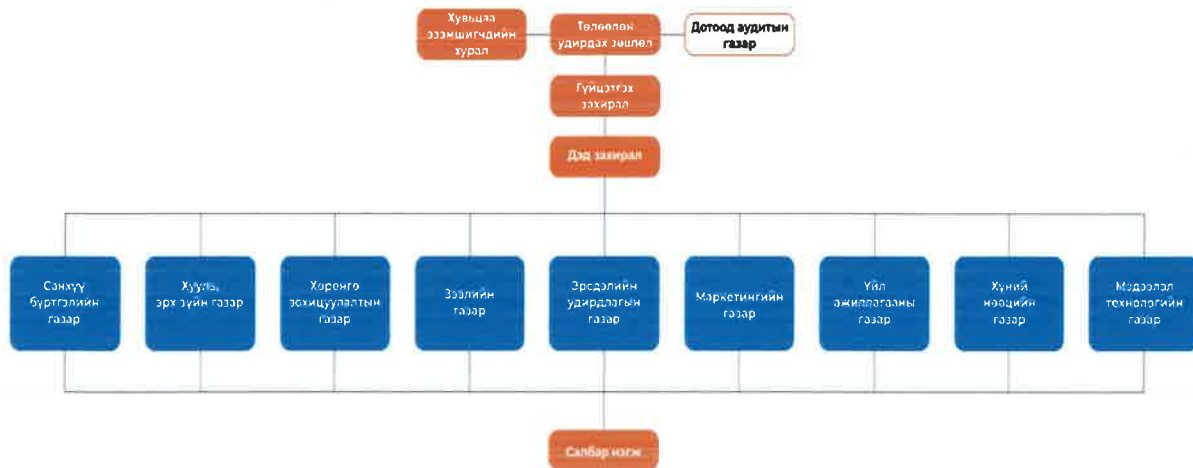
Хувьцаа эзэмшигчдийн хурал

Төлөөлөн удирдах зөвлөл

Дотоод аудитын газар

Гүйцэтгэх захирал

Дэд захирал

Санхүү бүртгэлийн газар

Хууль, эрх зүйн газар

Хөрөнгө зохицуулалтын газар

Зээлийн газар

Эрсдэлийн удирдлагын газар

Маркетингийн газар

Үйл ажиллагааны газар

Хүний нөөцийн газар

Мэдээлэл технологийн газар

Салбар нэгж